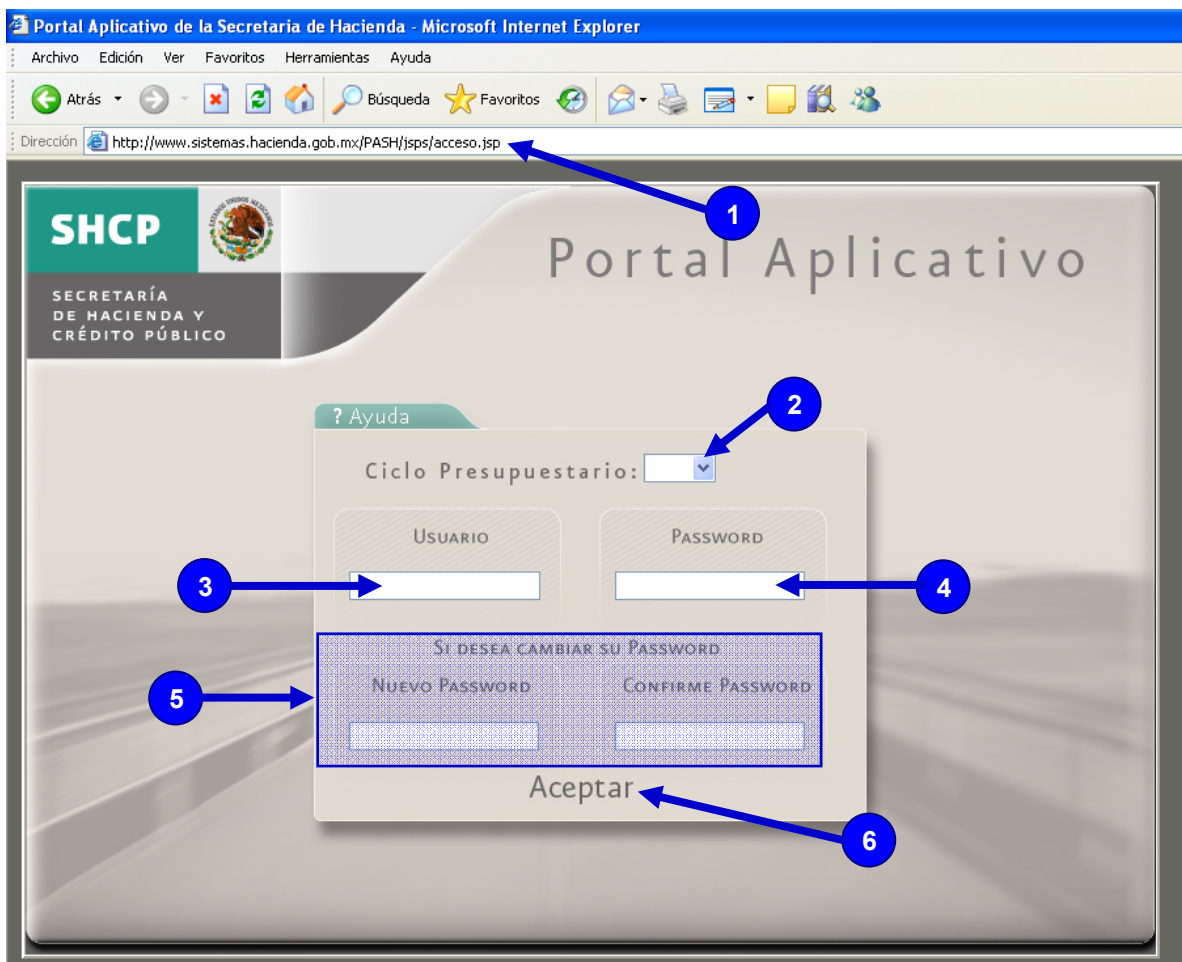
Portal Aplicativo de la Secretaria de Hacienda - Microsoft Internet Explorer

Archivo Edición Ver Favoritos Herramientas Ayuda

Atrás Búsqueda Favoritos

Dirección http://www.sistemas.hacienda.gob.mx/PASH/jsps/acceso.jsp

1

SHCP

SECRETARÍA DE HACIENDA Y CRÉDITO PÚBLICO

Portal Aplicativo

? Ayuda

2

Ciclo Presupuestario:

Usuario

Password

3

4

Si desea cambiar su Password

5

Nuevo Password

Confirme Password

Aceptar

6